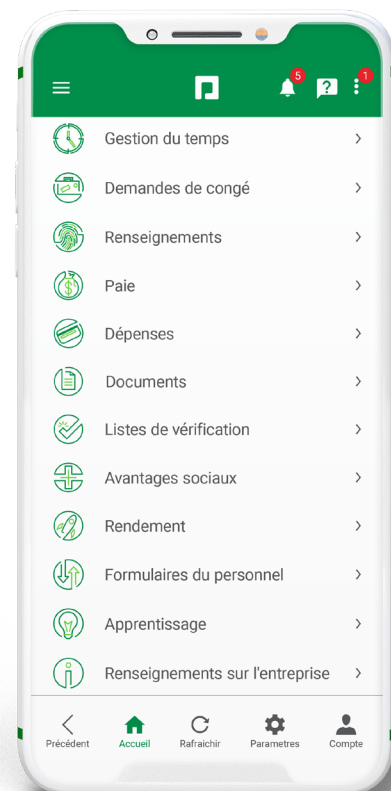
5

1

Gestion du temps

Demandes de congé

Renseignements

Paie

Dépenses

Documents

Listes de vérification

Avantages sociaux

Rendement

Formulaires du personnel

Apprentissage

Renseignements sur l'entreprise

Précédent

Accueil

Rafraichir

Parametres

Compte